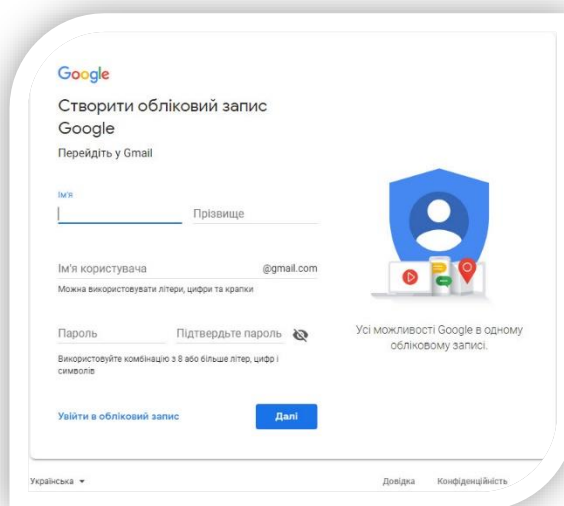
Google

Створити обліковий запис Google

Перейдіть у Gmail

Ім'я

Прізвище

Ім'я користувача

@gmail.com

Можна використовувати літери, цифри та крапки

Пароль

Підтвердьте пароль

Використовуйте комбінацію з 8 або більше літер, цифр і символів

Увійти в обліковий запис

Далі

Усі можливості Google в одному обліковому записі.

Українська

Довідка

Конфіденційність